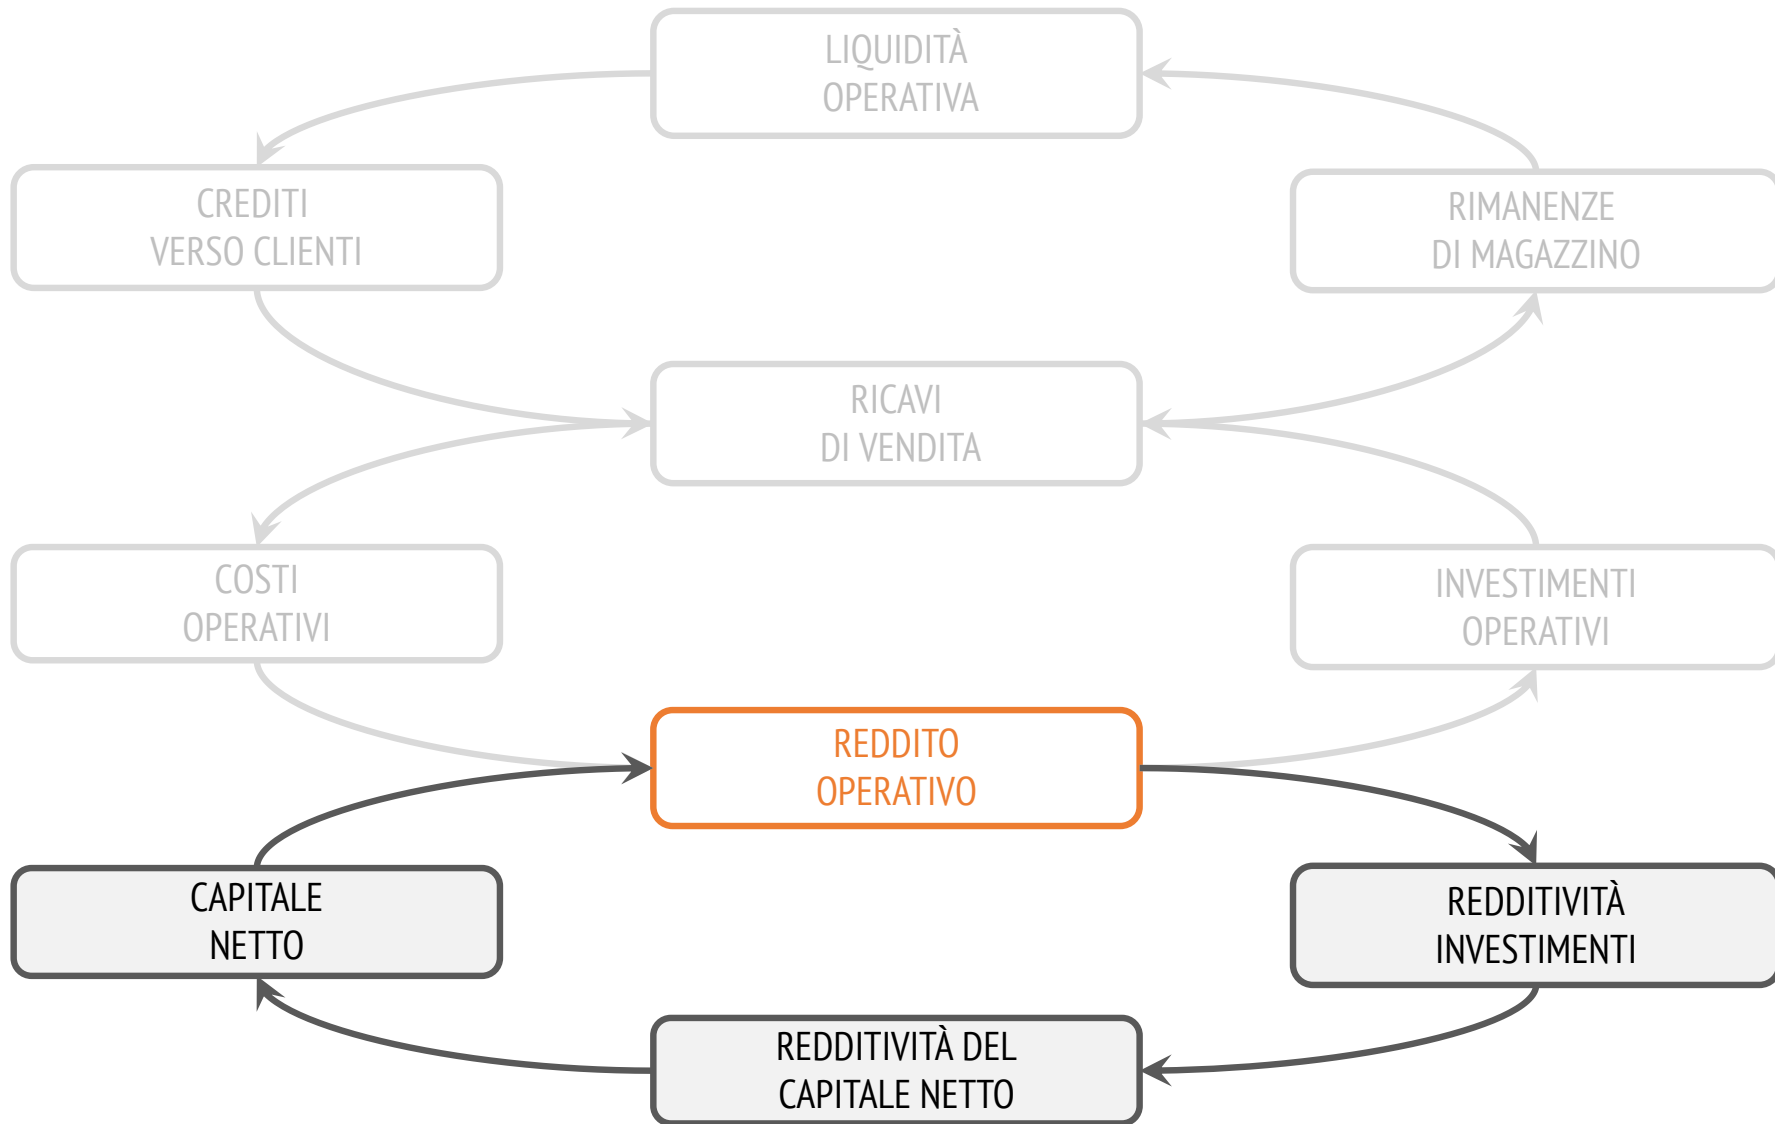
LIQUIDITÀ
OPERATIVA

CREDITI
VERSO CLIENTI

RIMANENZE
DI MAGAZZINO

RICAVI
DI VENDITA

COSTI
OPERATIVI

INVESTIMENTI
OPERATIVI

REDDITO
OPERATIVO

CAPITALE
NETTO

REDDITIVITÀ
INVESTIMENTI

REDDITIVITÀ DEL
CAPITALE NETTO